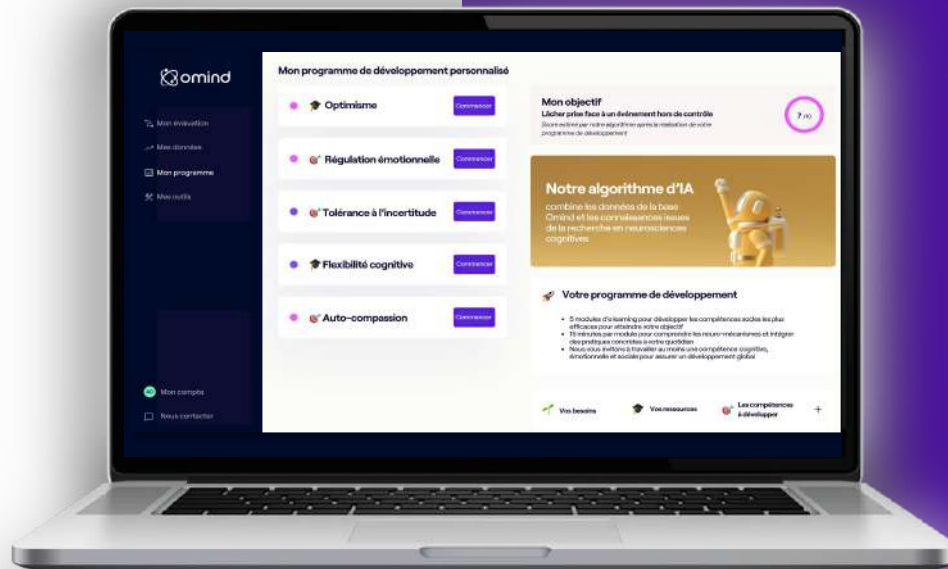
omind

Mon évaluation

Mes données

Mon programme

Mes outils

Mon compte

Nous contacter

Mon programme de développement personnalisé

Optimisme

Commencer

Régulation émotionnelle

Commencer

Tolérance à l'incertitude

Commencer

Flexibilité cognitive

Commencer

Auto-compassion

Commencer

Mon objectif

Lâcher prise face à un événement hors de contrôle

Score estimé par notre algorithme après la réalisation de votre programme de développement

7/10

Notre algorithme d'IA

combine les données de la base Omind et les connaissances issues de la recherche en neurosciences cognitives

Votre programme de développement

• 5 modules d'e-learning pour développer les compétences socles les plus efficaces pour atteindre votre objectif
• 15 minutes par module pour comprendre les neuro-mécanismes et intégrer des pratiques concrètes à votre quotidien
• Nous vous invitons à travailler au moins une compétence cognitive, émotionnelle et sociale pour assurer un développement global

Vos besoins

Vos ressources

Les compétences à développer

+